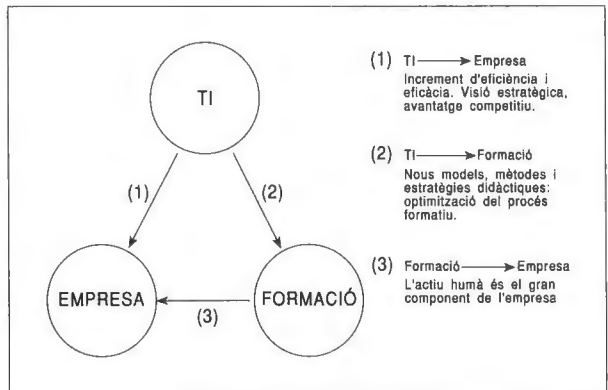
TI

(1)

(2)

EMPRESA

(3)

FORMACIÓ

(1) TI ⟶ Empresa
Increment d'eficiència i eficàcia. Visió estratègica, avantatge competitiu.

(2) TI ⟶ Formació
Nous models, mètodes i estratègies didàctiques: optimització del procés formatiu.

(3) Formació ⟶ Empresa
L'actiu humà és el gran component de l'empresa